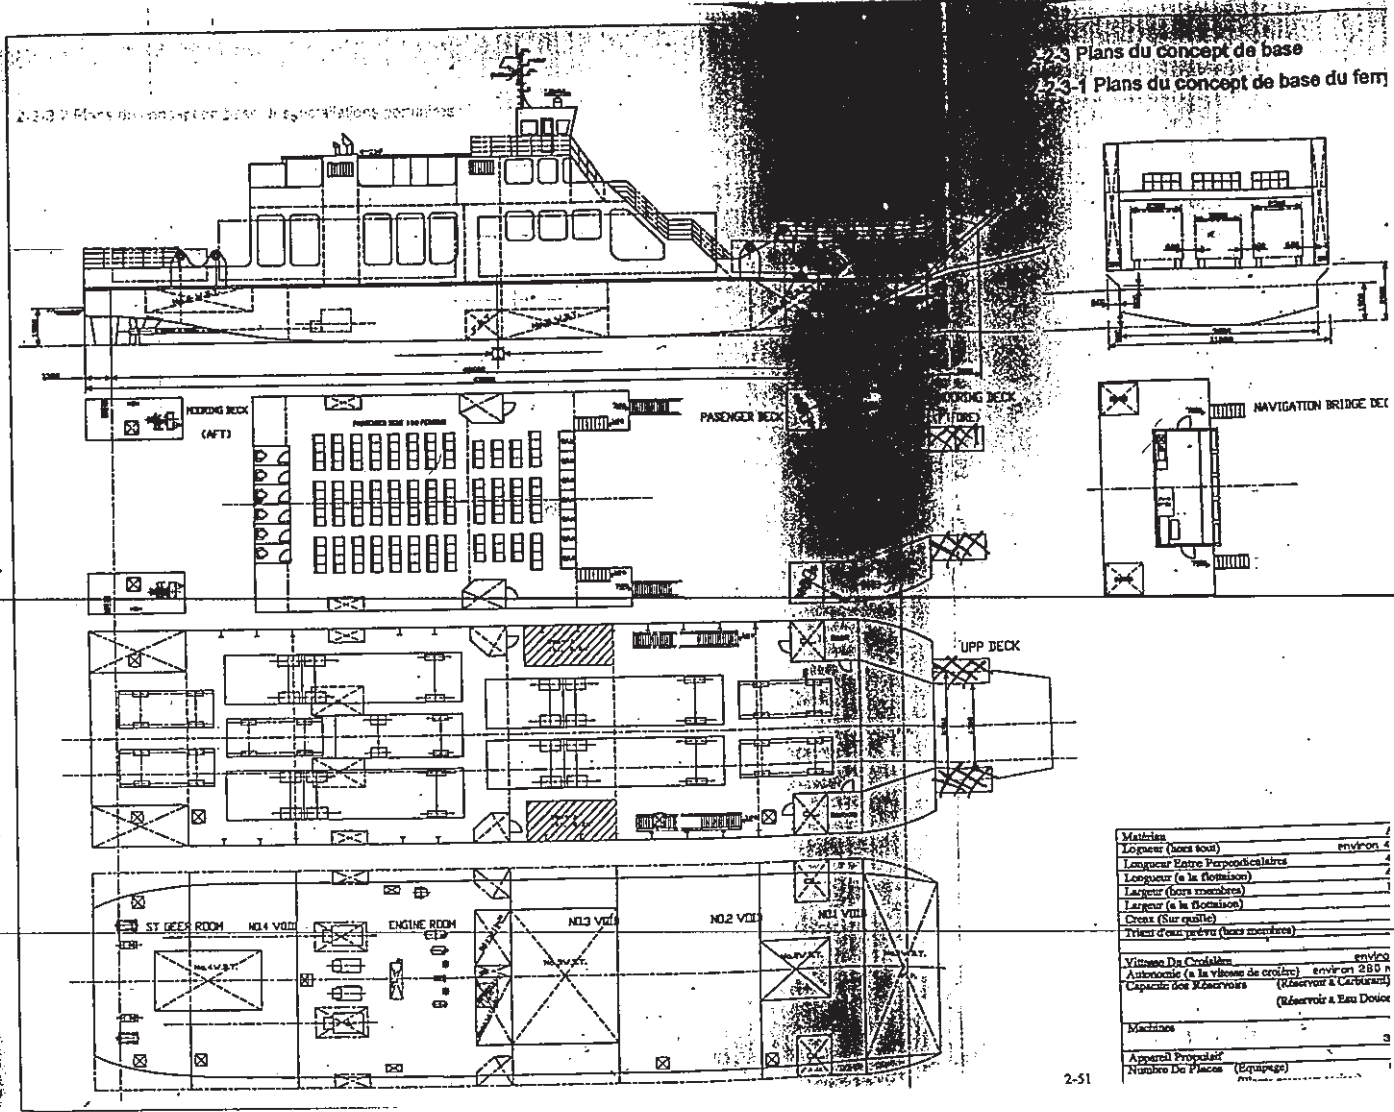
2-3 Plans du concept de base
2-3-1 Plans du concept de base du ferr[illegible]

2-3-2 Plans du concept de base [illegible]

MOORING DECK
(AFT)

PASENGER DECK

MOORING DECK
(FORE)

NAVIGATION BRIDGE DEC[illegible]

UPP DECK

ST GEER ROOM
NO.4 VOID
ENGINE ROOM
NO.3 VOID
NO.2 VOID
NO.1 VOID

| Matériau | |
|---|---|
| Logueur (hors tout) | environ 4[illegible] |
| Longueur Entre Perpendiculaires | |
| Longueur (a la flottaison) | |
| Largeur (hors membres) | |
| Largeur (a la flottaison) | |
| Creux (Sur quille) | |
| Tirant d'eau prévu (hors membres) | |
| Vitesse De Croisière | enviro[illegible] |
| Autonomie (a la vitesse de croière) | environ 280 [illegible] |
| Capacité des Réservoirs | (Réservoir à Carburant) |
| | (Réservoir à Eau Douce) |
| Machines | |
| Appareil Propulsif | |
| Numbre De Places (Equipage) | |

2-51